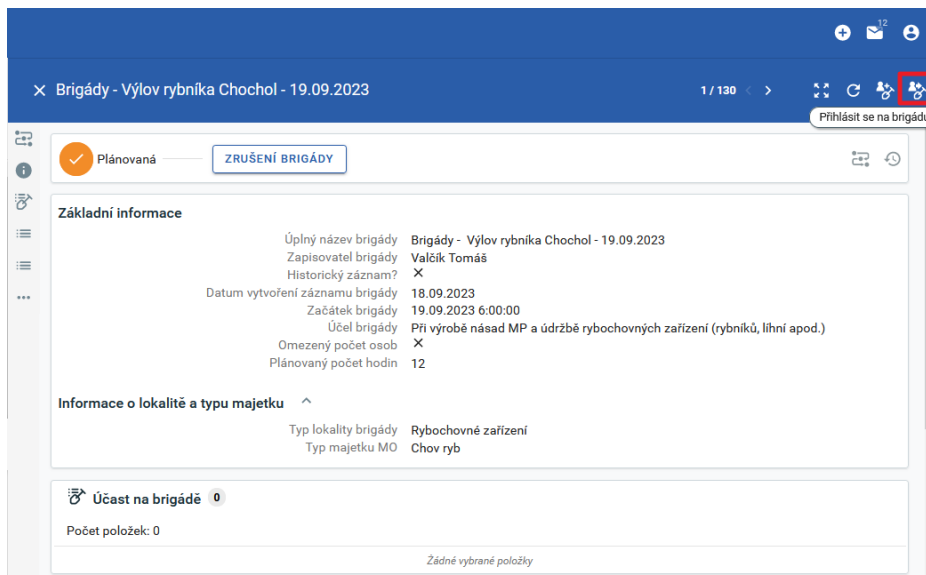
12

Brigády - Výlov rybníka Chochol - 19.09.2023

1 / 130

Přihlásit se na brigádu

Plánovaná

ZRUŠENÍ BRIGÁDY

Základní informace

| | |
|---|---|
| Úplný název brigády | Brigády - Výlov rybníka Chochol - 19.09.2023 |
| Zapisovatel brigády | Valčík Tomáš |
| Historický záznam? | ✕ |
| Datum vytvoření záznamu brigády | 18.09.2023 |
| Začátek brigády | 19.09.2023 6:00:00 |
| Účel brigády | Při výrobě násad MP a údržbě rybochovných zařízení (rybníků, líhní apod.) |
| Omezený počet osob | ✕ |
| Plánovaný počet hodin | 12 |

Informace o lokalitě a typu majetku

| | |
|---|---|
| Typ lokality brigády | Rybochovné zařízení |
| Typ majetku MO | Chov ryb |

Účast na brigádě 0

Počet položek: 0

Žádné vybrané položky